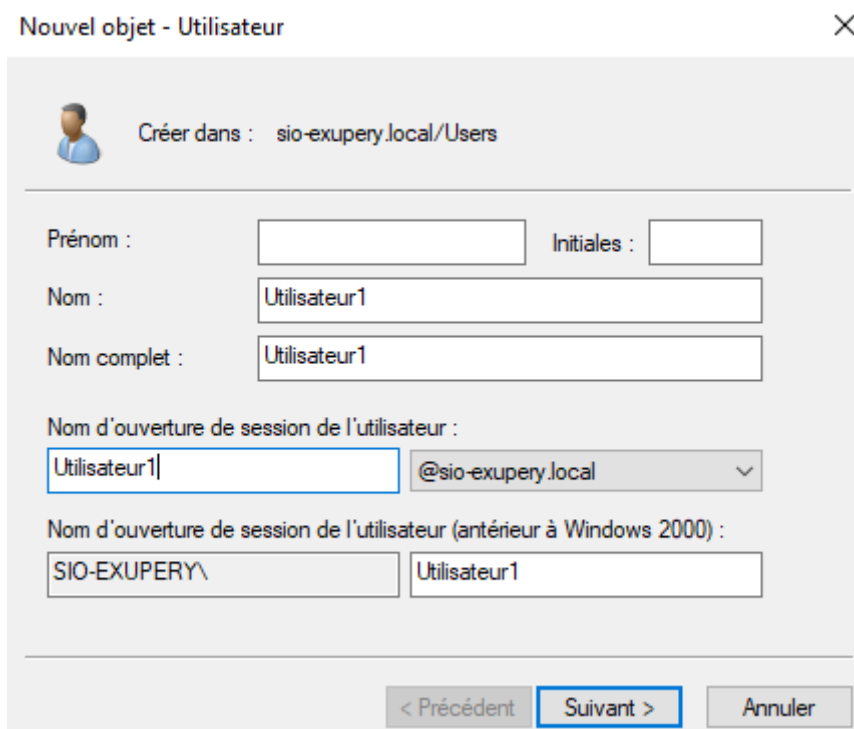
Nouvel objet - Utilisateur

×

Créer dans : sio-exupery.local/Users

Prénom :

Initiales :

Nom : Utilisateur1

Nom complet : Utilisateur1

Nom d'ouverture de session de l'utilisateur :

Utilisateur1 @sio-exupery.local

Nom d'ouverture de session de l'utilisateur (antérieur à Windows 2000) :

SIO-EXUPERY\ Utilisateur1

< Précédent Suivant > Annuler